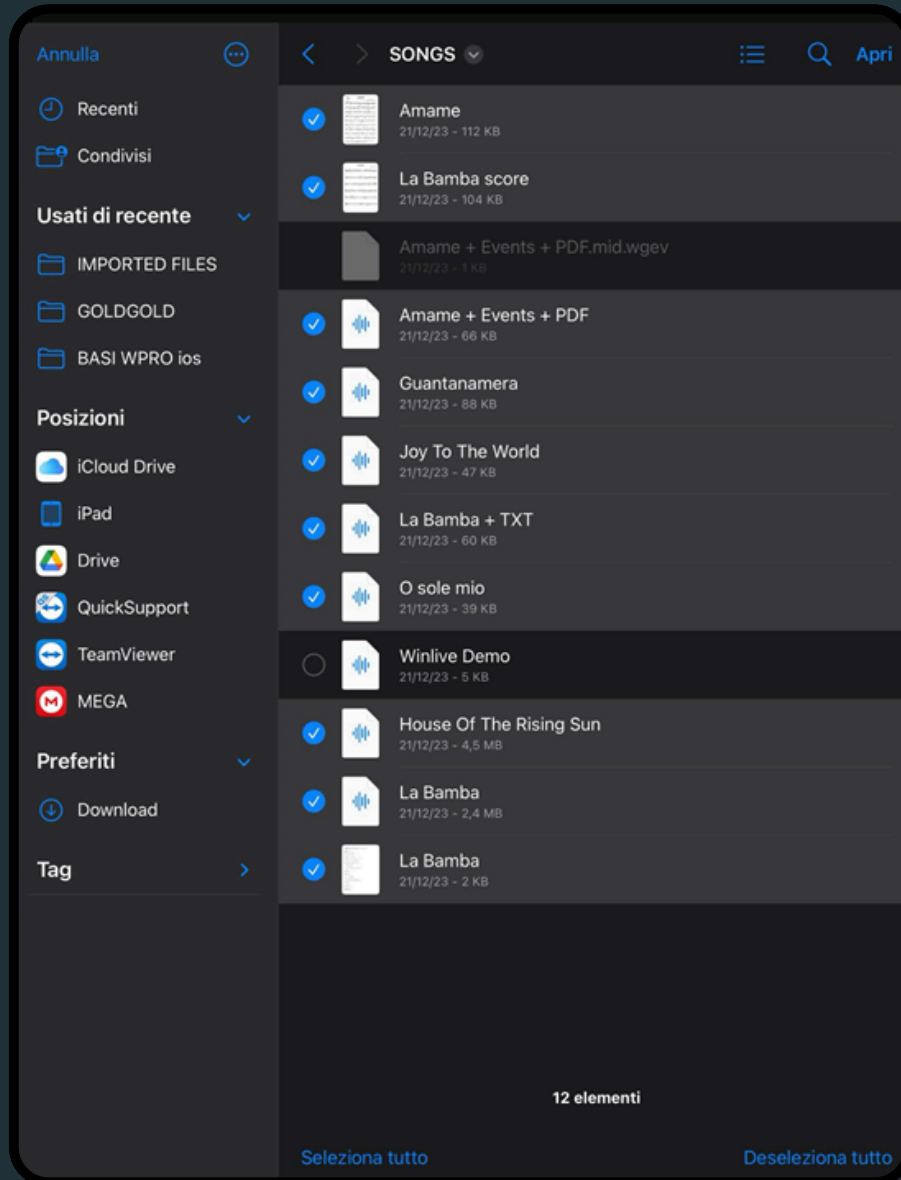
Annulla

Recenti
Condivisi

Usati di recente
IMPORTED FILES
GOLDGOLD
BASI WPRO ios

Posizioni
iCloud Drive
iPad
Drive
QuickSupport
TeamViewer
MEGA

Preferiti
Download

Tag

SONGS

Apri

Amame
21/12/23 - 112 KB

La Bamba score
21/12/23 - 104 KB

Amame + Events + PDF.mid.wgev
21/12/23 - 1 KB

Amame + Events + PDF
21/12/23 - 66 KB

Guantanamera
21/12/23 - 88 KB

Joy To The World
21/12/23 - 47 KB

La Bamba + TXT
21/12/23 - 60 KB

O sole mio
21/12/23 - 39 KB

Winlive Demo
21/12/23 - 5 KB

House Of The Rising Sun
21/12/23 - 4,5 MB

La Bamba
21/12/23 - 2,4 MB

La Bamba
21/12/23 - 2 KB

12 elementi

Seleziona tutto
Deseleziona tutto